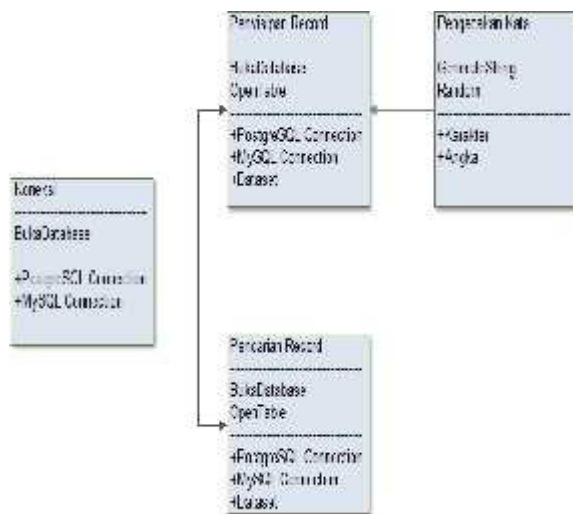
Penyimpan Record

BukaDatabase
OpenTable

+PostgreSQL Connection
+MySQL Connection
+Dataset

Pengacakan Kata

GenerateString
Random

+Karakter
+Angka

Koneksi

BukaDatabase

+PostgreSQL Connection
+MySQL Connection

Pencarian Record

BukaDatabase
OpenTable

+PostgreSQL Connection
+MySQL Connection
+Dataset